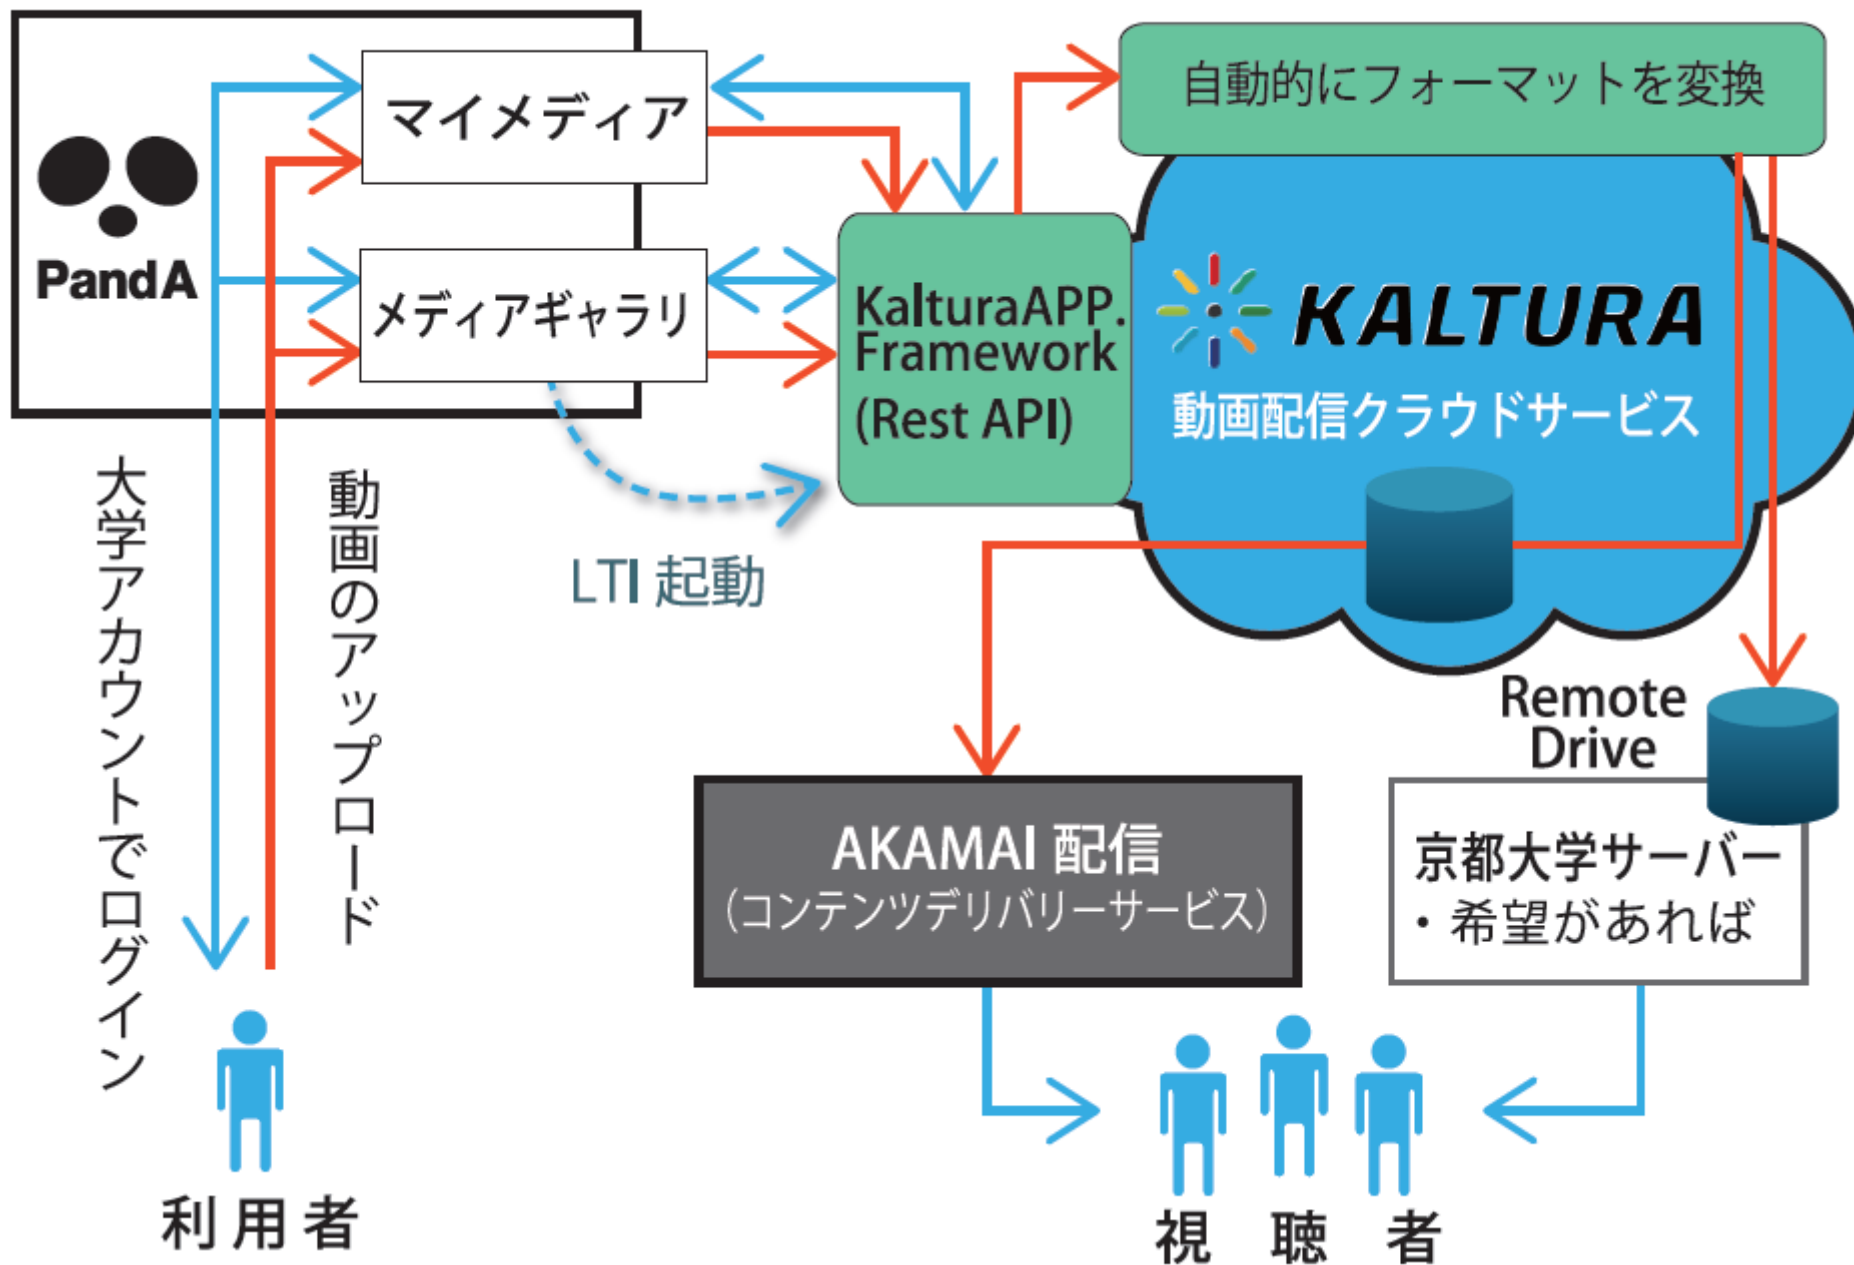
PandA

マイメディア

メディアギャラリ

自動的にフォーマットを変換

KalturaAPP. Framework (Rest API)

KALTURA
動画配信クラウドサービス

LTI 起動

大学アカウントでログイン

動画のアップロード

Remote Drive

AKAMAI 配信
(コンテンツデリバリーサービス)

京都大学サーバー
・希望があれば

利用者

視 聴 者